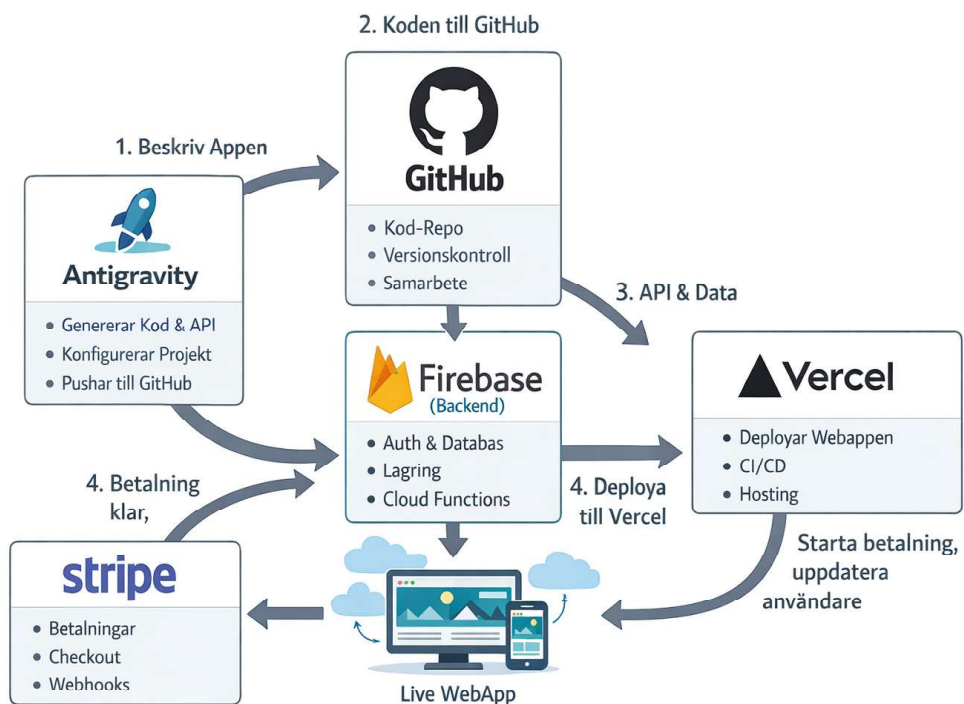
2. Koden till GitHub

1. Beskriv Appen

GitHub

• Kod-Repo
• Versionskontroll
• Samarbete

Antigravity

• Genererar Kod & API
• Konfigurerar Projekt
• Pushar till GitHub

3. API & Data

Firebase
(Backend)

• Auth & Databas
• Lagring
• Cloud Functions

Vercel

• Deployar Webappen
• CI/CD
• Hosting

4. Betalning klar,

4. Deploya till Vercel

Starta betalning, uppdatera användare

stripe

• Betalningar
• Checkout
• Webhooks

Live WebApp